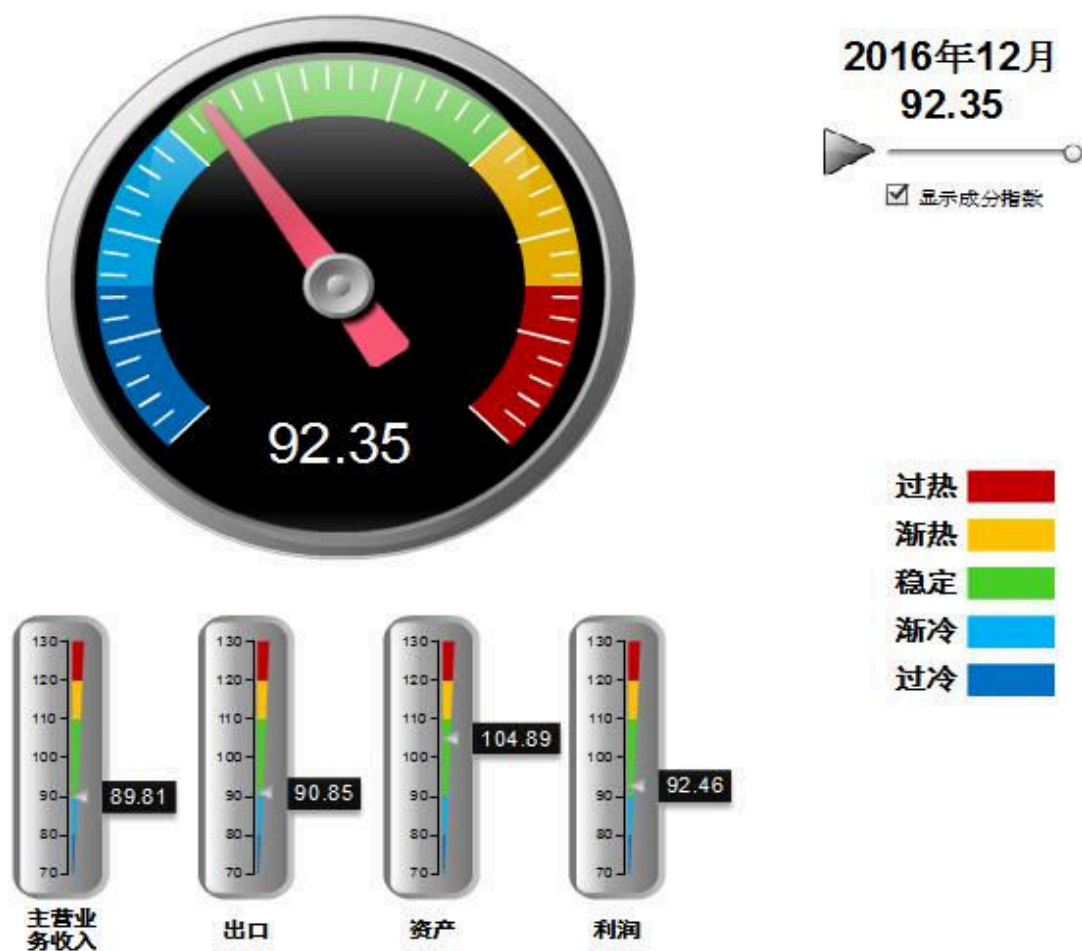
2016年12月
92.35

☑ 显示成分指数

92.35

过热
渐热
稳定
渐冷
过冷

130
120
110
100
90
80
70
89.81
主营业务收入

130
120
110
100
90
80
70
90.85
出口

130
120
110
100
90
80
70
104.89
资产

130
120
110
100
90
80
70
92.46
利润